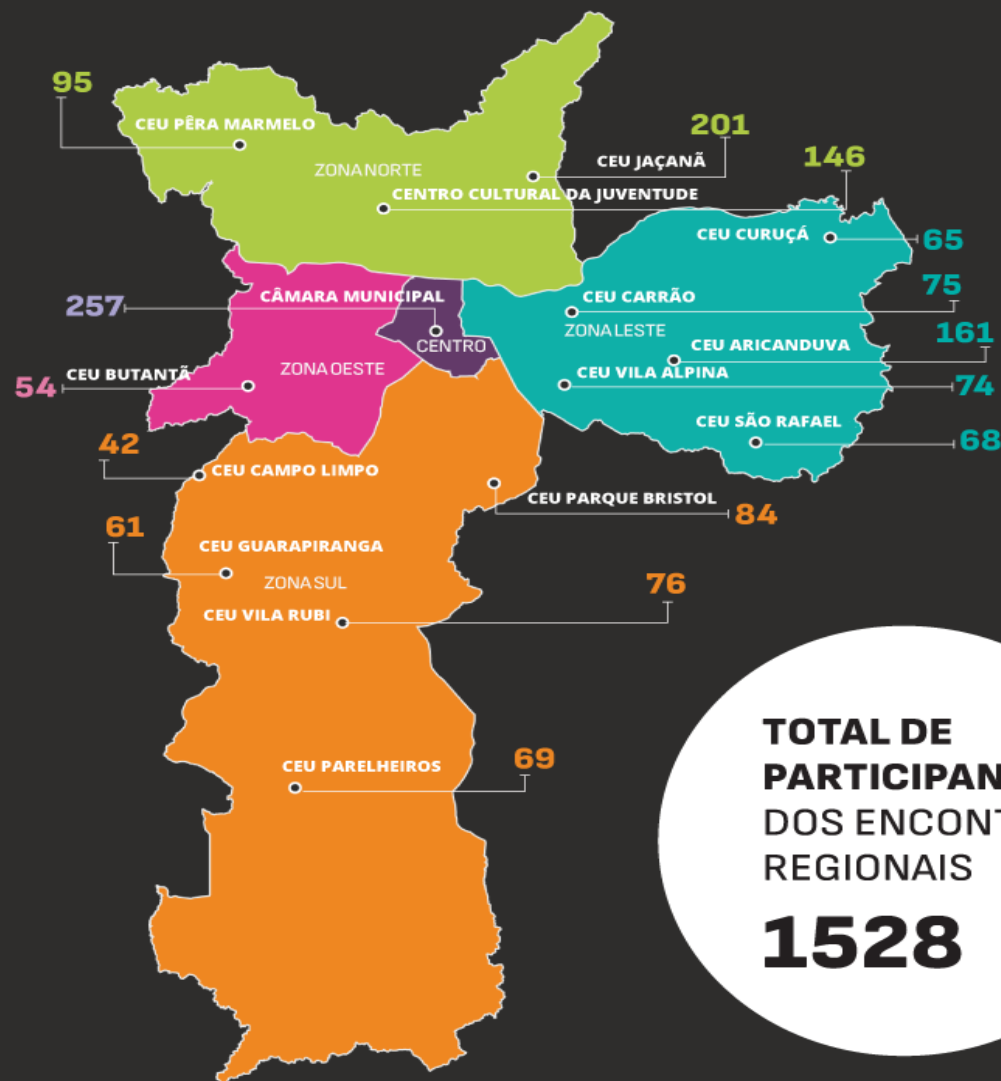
95
CEU PÊRA MARMELO
201
CEU JAÇANÃ
ZONA NORTE
146
CENTRO CULTURAL DA JUVENTUDE
CEU CURUÇÁ
65
75
257
CÂMARA MUNICIPAL
CEU CARRÃO
ZONA LESTE
161
CENTRO
CEU ARICANDUVA
54
CEU BUTANTÃ
ZONA OESTE
CEU VILA ALPINA
74
CEU SÃO RAFAEL
68
42
CEU CAMPO LIMPO
CEU PARQUE BRISTOL
84
61
CEU GUARAPIRANGA
ZONA SUL
76
CEU VILA RUBI
69
CEU PARELHEIROS

TOTAL DE PARTICIPAN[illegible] DOS ENCONT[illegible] REGIONAIS
1528